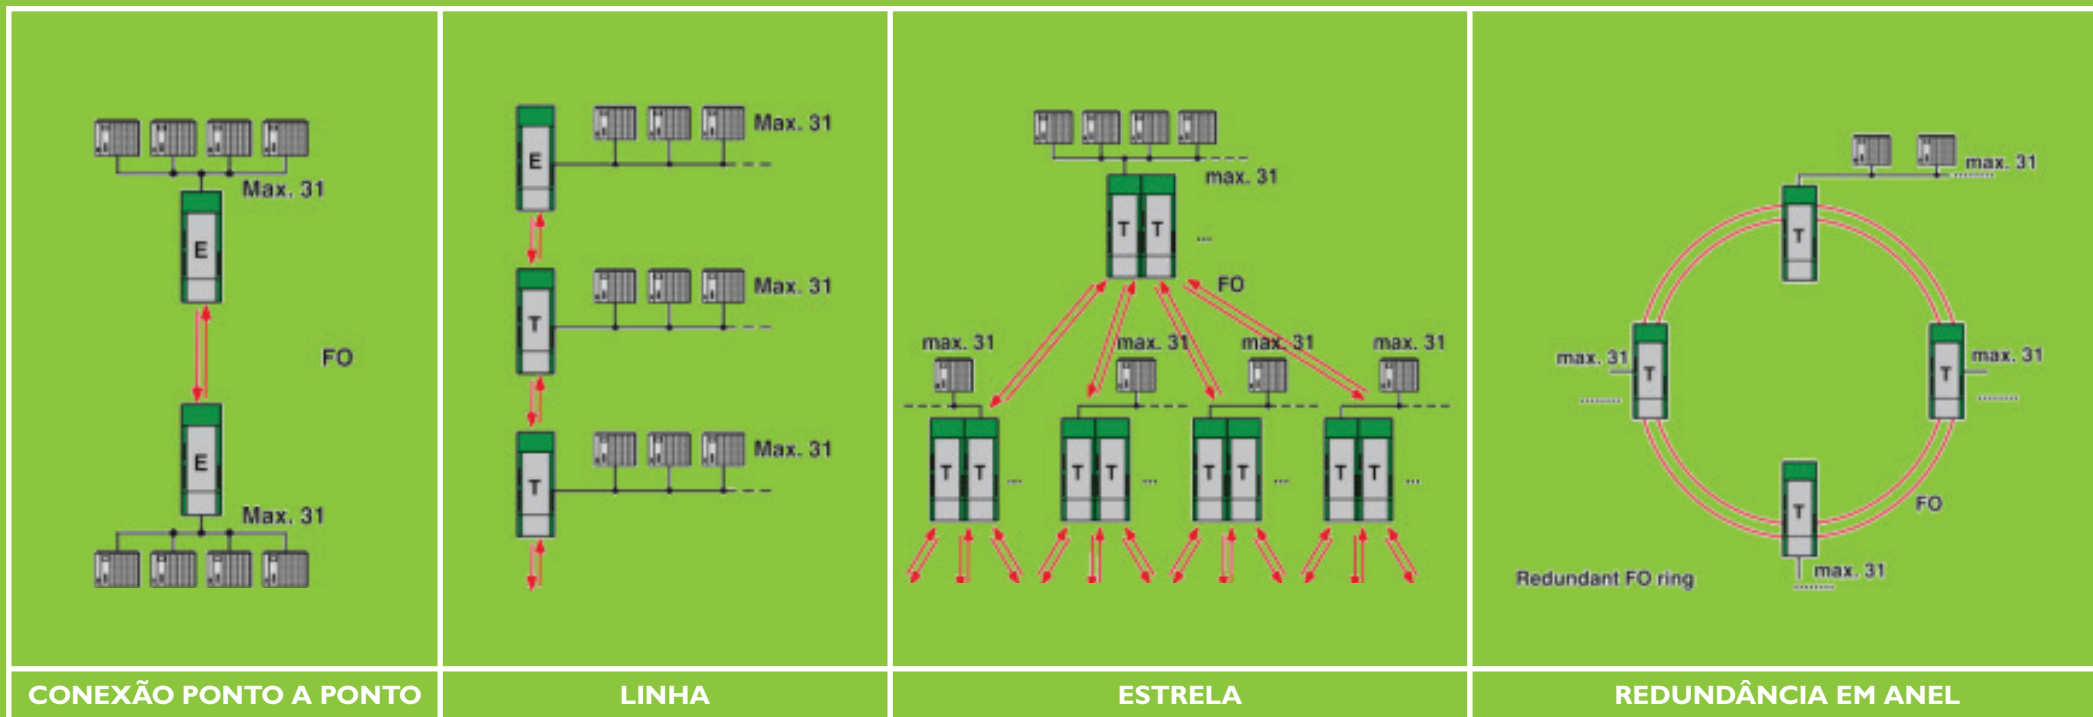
| CONEXÃO PONTO A PONTO | LINHA | ESTRELA | REDUNDÂNCIA EM ANEL |
|---|---|---|---|

Max. 31
E
FO
E
Max. 31

CONEXÃO PONTO A PONTO

E
Max. 31
T
Max. 31
T
Max. 31

LINHA

max. 31
T T
FO
max. 31
max. 31
max. 31
max. 31
T T
T T
T T
T T

ESTRELA

max. 31
T
max. 31
T
T
max. 31
FO
T
max. 31
Redundant FO ring

REDUNDÂNCIA EM ANEL